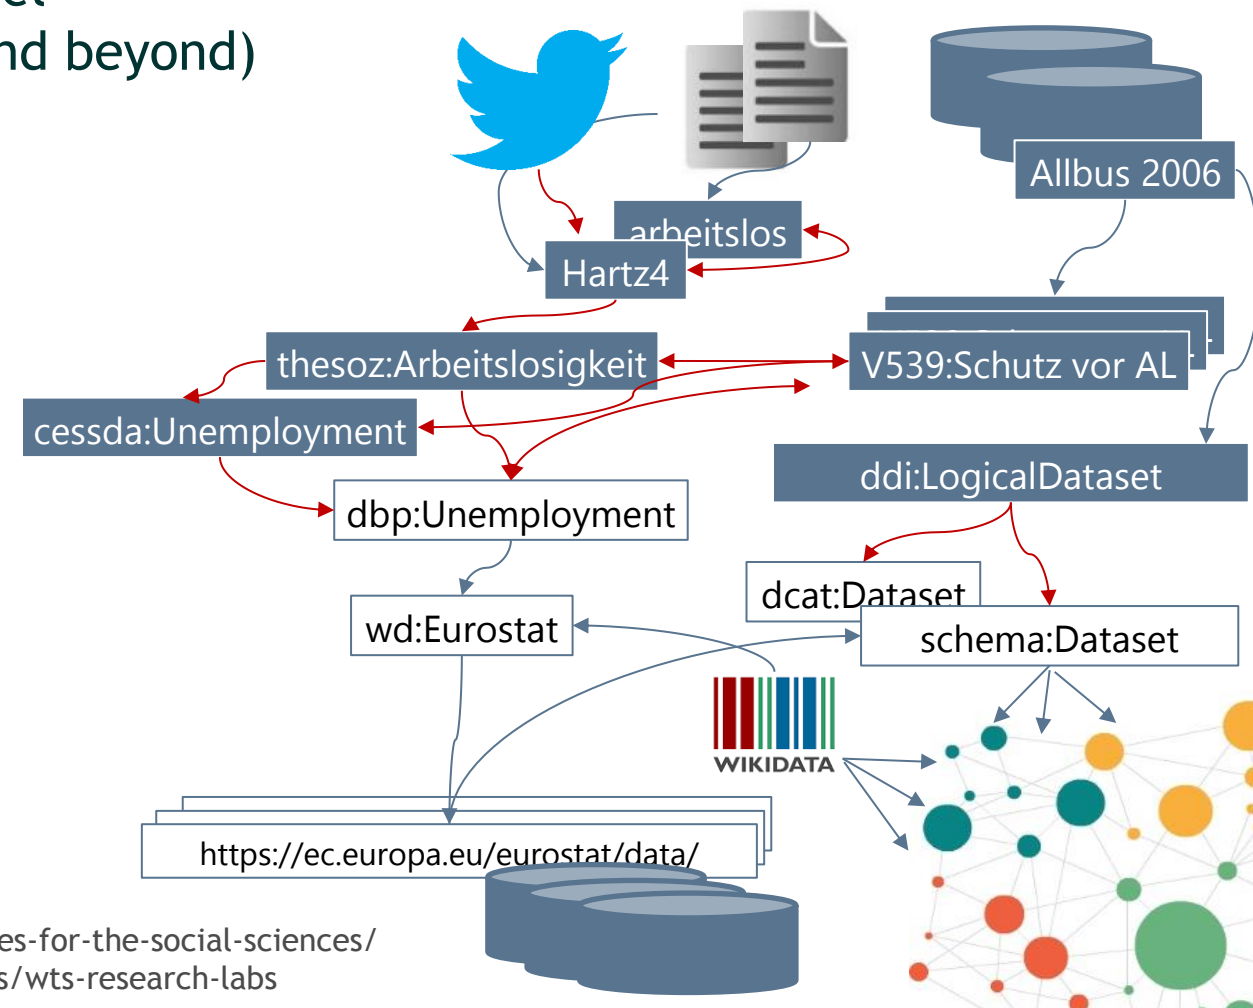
nd beyond)

Allbus 2006

arbeitslos

Hartz4

thesoz:Arbeitslosigkeit

V539:Schutz vor AL

cessda:Unemployment

ddi:LogicalDataset

dbp:Unemployment

dcat:Dataset

wd:Eurostat

schema:Dataset

WIKIDATA

https://ec.europa.eu/eurostat/data/

es-for-the-social-sciences/
s/wts-research-labs